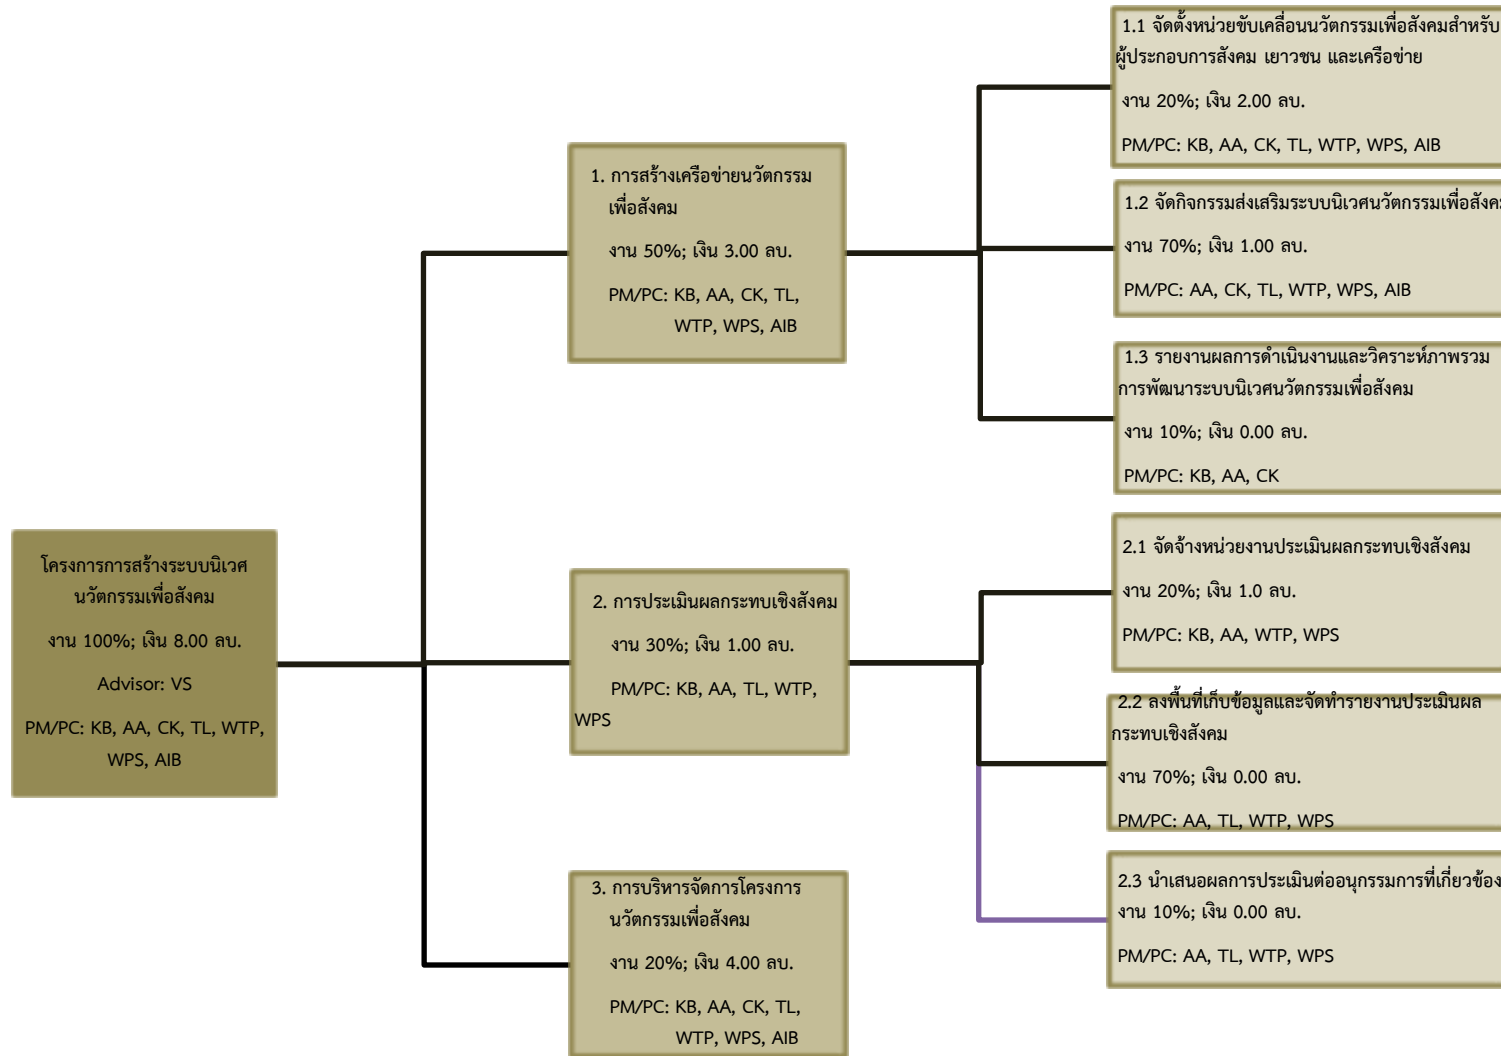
โครงการการสร้างระบบนิเวศนวัตกรรมเพื่อสังคม

งาน 100%; เงิน 8.00 ลบ.

Advisor: VS

PM/PC: KB, AA, CK, TL, WTP, WPS, AIB

1. การสร้างเครือข่ายนวัตกรรมเพื่อสังคม

งาน 50%; เงิน 3.00 ลบ.

PM/PC: KB, AA, CK, TL, WTP, WPS, AIB

1.1 จัดตั้งหน่วยขับเคลื่อนนวัตกรรมเพื่อสังคมสำหรับผู้ประกอบการสังคม เยาวชน และเครือข่าย

งาน 20%; เงิน 2.00 ลบ.

PM/PC: KB, AA, CK, TL, WTP, WPS, AIB

1.2 จัดกิจกรรมส่งเสริมระบบนิเวศนวัตกรรมเพื่อสังค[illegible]

งาน 70%; เงิน 1.00 ลบ.

PM/PC: AA, CK, TL, WTP, WPS, AIB

1.3 รายงานผลการดำเนินงานและวิคราะห์ภาพรวมการพัฒนาระบบนิเวศนวัตกรรมเพื่อสังคม

งาน 10%; เงิน 0.00 ลบ.

PM/PC: KB, AA, CK

2. การประเมินผลกระทบเชิงสังคม

งาน 30%; เงิน 1.00 ลบ.

PM/PC: KB, AA, TL, WTP, WPS

2.1 จัดจ้างหน่วยงานประเมินผลกระทบเชิงสังคม

งาน 20%; เงิน 1.0 ลบ.

PM/PC: KB, AA, WTP, WPS

2.2 ลงพื้นที่เก็บข้อมูลและจัดทำรายงานประเมินผลกระทบเชิงสังคม

งาน 70%; เงิน 0.00 ลบ.

PM/PC: AA, TL, WTP, WPS

2.3 นำเสนอผลการประเมินต่ออนุกรรมการที่เกี่ยวข้อง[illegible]

งาน 10%; เงิน 0.00 ลบ.

PM/PC: AA, TL, WTP, WPS

3. การบริหารจัดการโครงการนวัตกรรมเพื่อสังคม

งาน 20%; เงิน 4.00 ลบ.

PM/PC: KB, AA, CK, TL, WTP, WPS, AIB